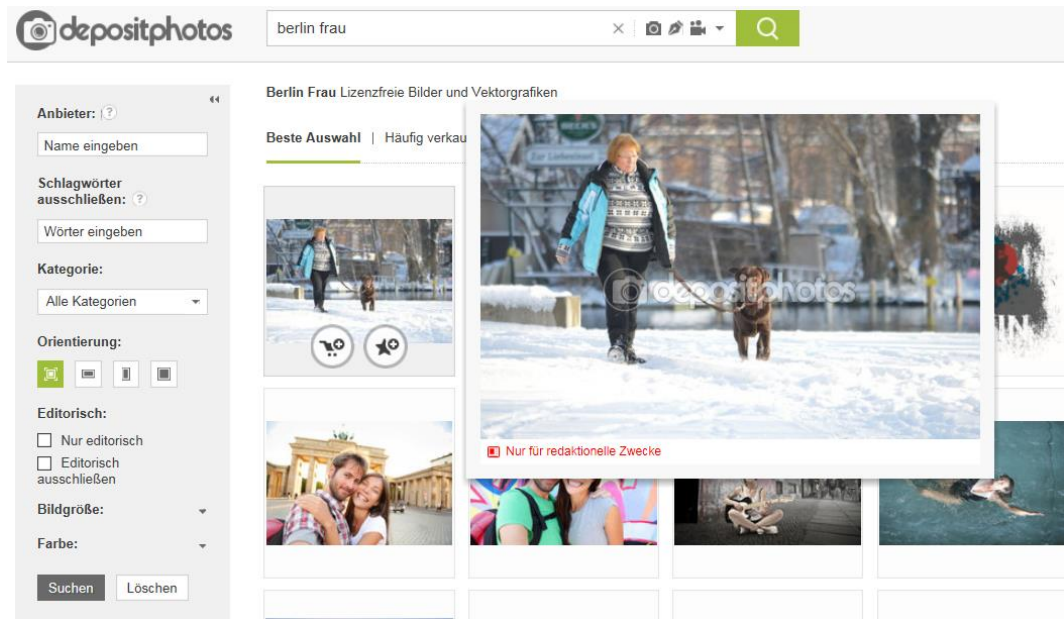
depositphotos

berlin frau

Anbieter: ?

Name eingeben

Schlagwörter ausschließen: ?

Wörter eingeben

Kategorie:

Alle Kategorien

Orientierung:

Editorisch:

Nur editorisch

Editorisch ausschließen

Bildgröße:

Farbe:

Suchen

Löschen

Berlin Frau Lizenzfreie Bilder und Vektorgrafiken

Beste Auswahl | Häufig verkau

depositphotos

Nur für redaktionelle Zwecke

IN